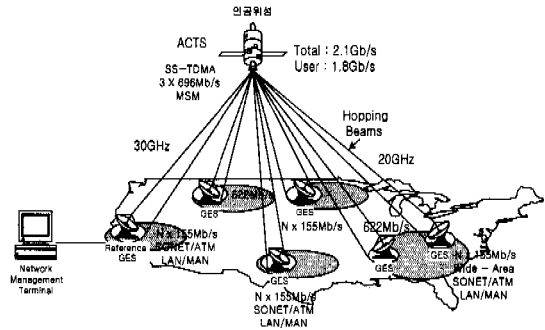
인공위성

ACTS

SS-TDMA
3 X 696Mb/s
MSM

Total : 2.1Gb/s
User : 1.8Gb/s

Hopping
Beams

30GHz

20GHz

622Mb/s

GES

N x 155Mb/s

622Mb/s

Reference
GES

N x 155Mb/s
SONET/ATM
LAN/MAN

Network
Management
Terminal

GES

N x 155Mb/s
SONET/ATM
LAN/MAN

GES

GES

N x 155Mb/s
Wide - Area
SONET/ATM
LAN/MAN